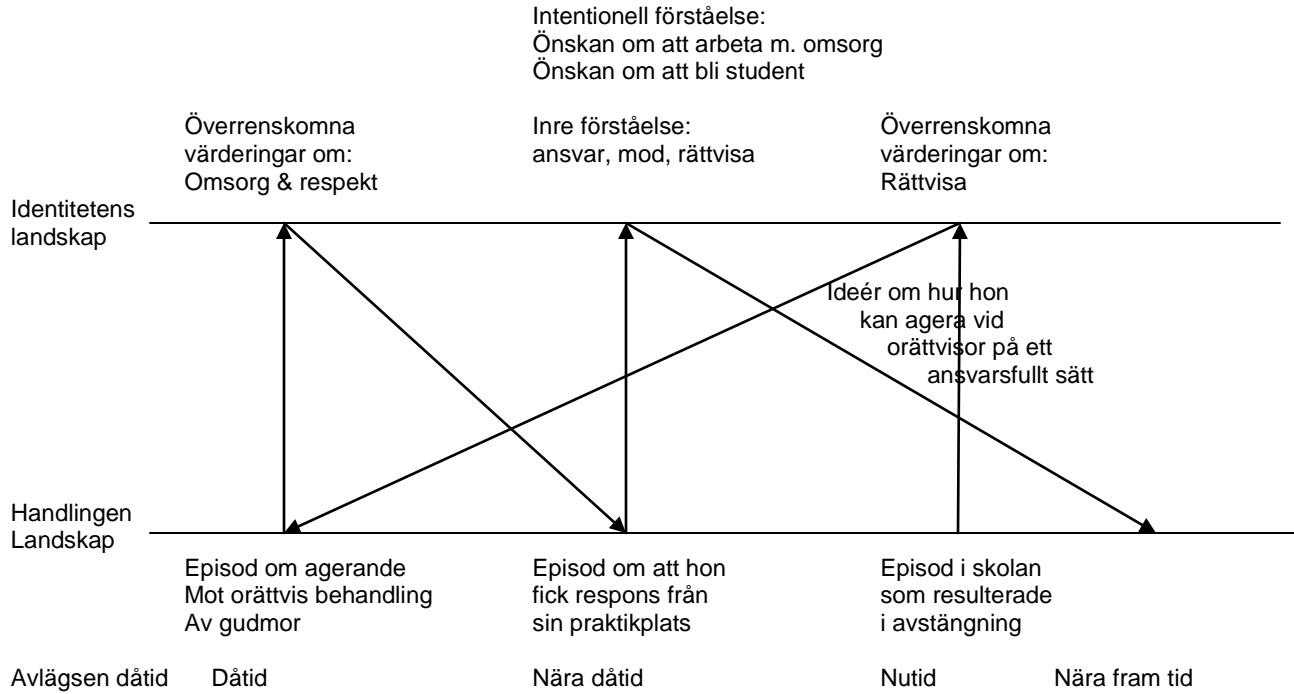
Intentionell förståelse:
Önskan om att arbeta m. omsorg
Önskan om att bli student

Överrenskomna värderingar om:
Omsorg & respekt

Inre förståelse:
ansvar, mod, rättvisa

Överrenskomna värderingar om:
Rättvisa

Identitetens landskap

Ideér om hur hon kan agera vid orättvisor på ett ansvarsfullt sätt

Handlingen Landskap

Episod om agerande
Mot orättvis behandling
Av gudmor

Episod om att hon fick respons från sin praktikplats

Episod i skolan som resulterade i avstängning

Avlägsen dåtid Dåtid Nära dåtid Nutid Nära fram tid